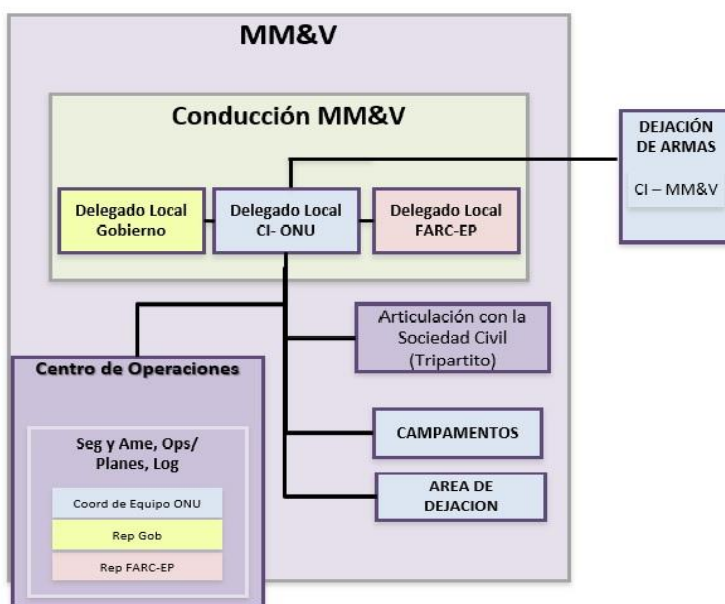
MM&V

Conducción MM&V

Delegado Local Gobierno

Delegado Local CI- ONU

Delegado Local FARC-EP

DEJACIÓN DE ARMAS

CI – MM&V

Articulación con la Sociedad Civil (Tripartito)

Centro de Operaciones

Seg y Ame, Ops/ Planes, Log

Coord de Equipo ONU

Rep Gob

Rep FARC-EP

CAMPAMENTOS

AREA DE DEJACION